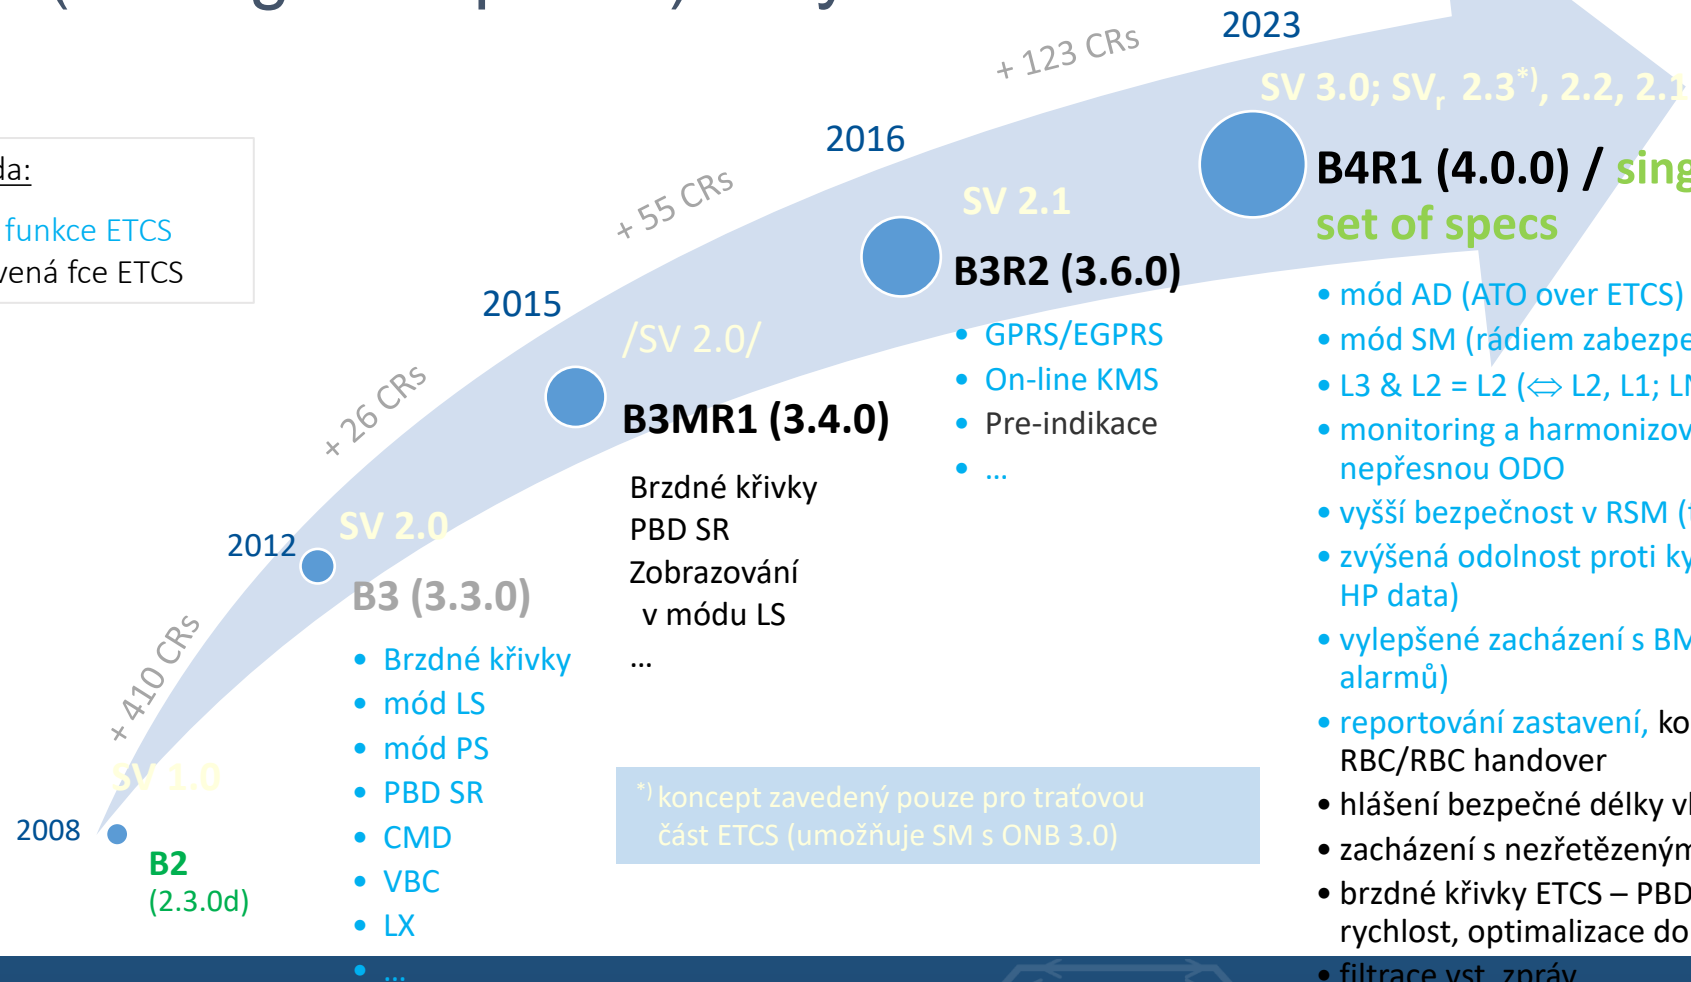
da:
funkce ETCS
vená fce ETCS

2008
SV 1.0
B2
(2.3.0d)

+ 410 CRs

2012
SV 2.0
B3 (3.3.0)
• Brzdné křivky
• mód LS
• mód PS
• PBD SR
• CMD
• VBC
• LX
• ...

+ 26 CRs

2015
/SV 2.0/
B3MR1 (3.4.0)
Brzdné křivky
PBD SR
Zobrazování v módu LS
...

+ 55 CRs

2016
SV 2.1
B3R2 (3.6.0)
• GPRS/EGPRS
• On-line KMS
• Pre-indikace
• ...

+ 123 CRs

2023
SV 3.0; SV$_r$ 2.3$^{*)}$, 2.2, 2.1
B4R1 (4.0.0) / sing
set of specs
• mód AD (ATO over ETCS)
• mód SM (rádiem zabezpe
• L3 & L2 = L2 (⇔ L2, L1; LN
• monitoring a harmonizov nepřesnou ODO
• vyšší bezpečnost v RSM (
• zvýšená odolnost proti ky HP data)
• vylepšené zacházení s BM alarmů)
• reportování zastavení, ko RBC/RBC handover
• hlášení bezpečné délky vl
• zacházení s nezřetězeným
• brzdné křivky ETCS – PBD rychlost, optimalizace do
• filtrace vst. zpráv

$^{*)}$ koncept zavedený pouze pro traťovou část ETCS (umožňuje SM s ONB 3.0)